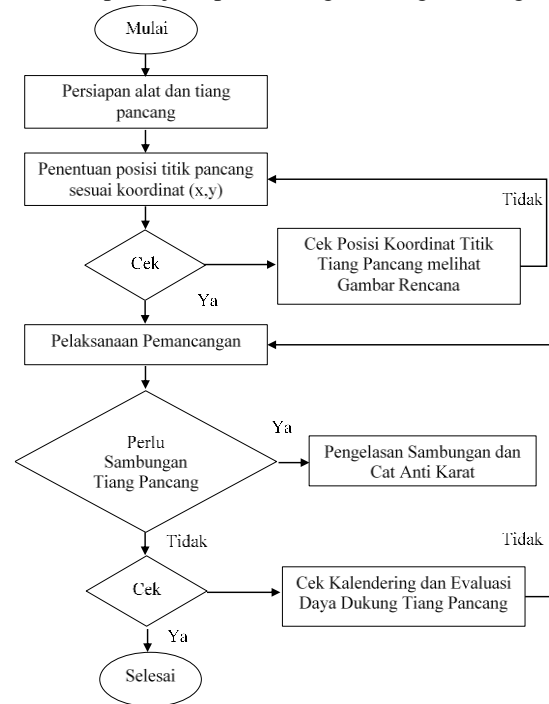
Mulai

Persiapan alat dan tiang pancang

Penentuan posisi titik pancang sesuai koordinat (x,y)

Tidak

Cek

Cek Posisi Koordinat Titik Tiang Pancang melihat Gambar Rencana

Ya

Pelaksanaan Pemancangan

Ya

Perlu Sambungan Tiang Pancang

Pengelasan Sambungan dan Cat Anti Karat

Tidak

Tidak

Cek

Cek Kalendering dan Evaluasi Daya Dukung Tiang Pancang

Ya

Selesai